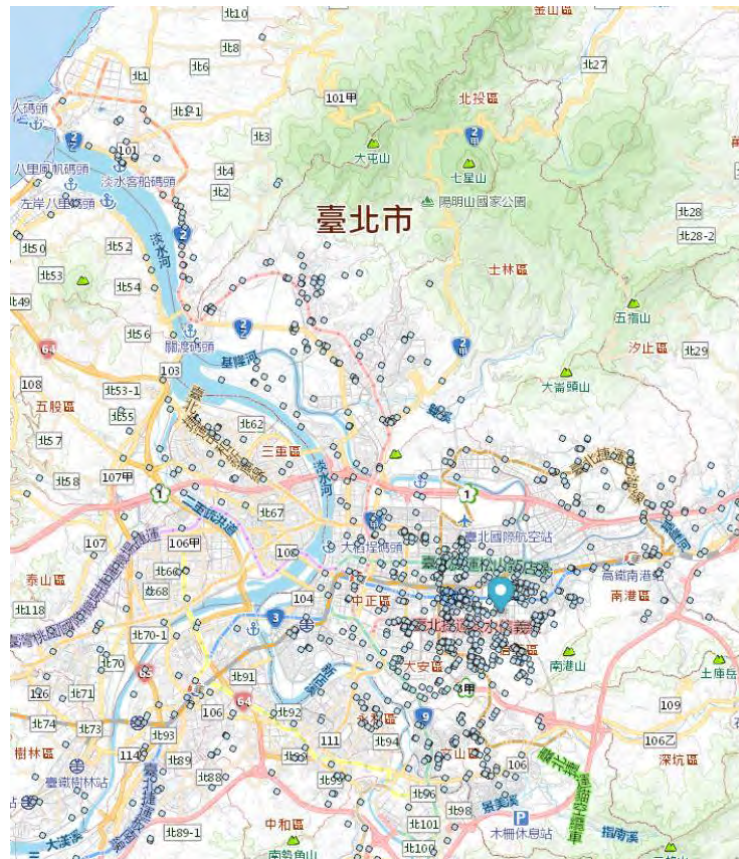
北10
金山區
北8
北6
北27
北1
101甲
北投區
北2-1
大碼頭
北3
大屯山
七星山
八里風帆碼頭
101
淡水客船碼頭
北4
左岸八里碼頭
北2
陽明山國家公園
臺北市
北28
北28-2
淡水河
北50
北52
士林區
北53
北54
北49
五指山
64
北56
關渡碼頭
基隆河
汐止區
北29
108
103
北53-1
大崙頭山
五股區
北55
北57
北62
三重區
淡水河
1
107甲
北58
1
北67
107
106甲
大稻埕碼頭
臺北國際航空站
100
北66
南港區
泰山區
北68
104
中正區
北118
3
北70-1
北70
北71
126
北91
大安區
南港山
土庫岳
65
64
106
北92
109
北74
北73
北93
111
北94
9
樹林區
114
北89
文山區
106
106乙
臺鐵樹林站
北88
深坑區
北99
北96
大漢溪
北89-1
中和區
北101
北98
景美溪
木柵休息站
指南溪
南勢角山
北100